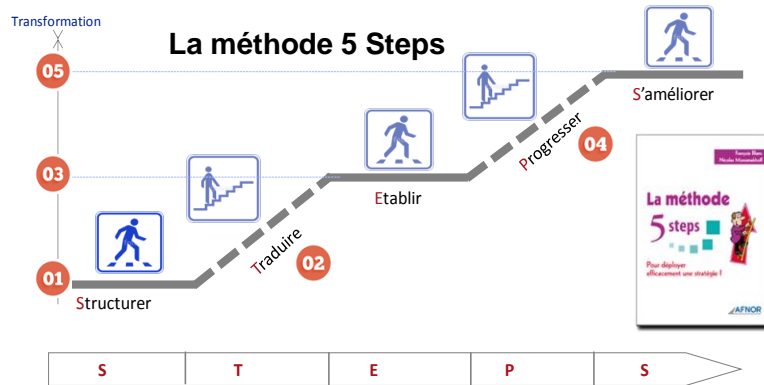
Transformation

La méthode 5 Steps

05

03

01

Structurer

Traduire

02

Etablir

Progresser

04

S'améliorer

François Blanc
Nicolas Mousseeskolf

La méthode
5 steps

Pour déployer efficacement une stratégie !

AFNOR

| S | T | E | P | S |
|---|---|---|---|---|